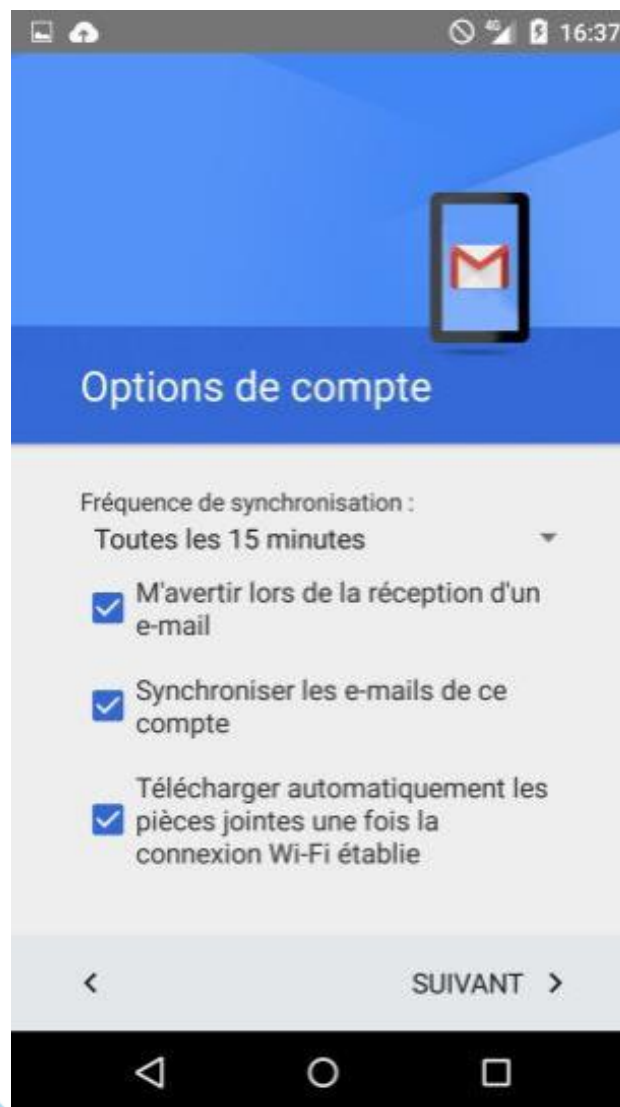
16:37

Options de compte

Fréquence de synchronisation :
Toutes les 15 minutes

M'avertir lors de la réception d'un e-mail

Synchroniser les e-mails de ce compte

Télécharger automatiquement les pièces jointes une fois la connexion Wi-Fi établie

<

SUIVANT >